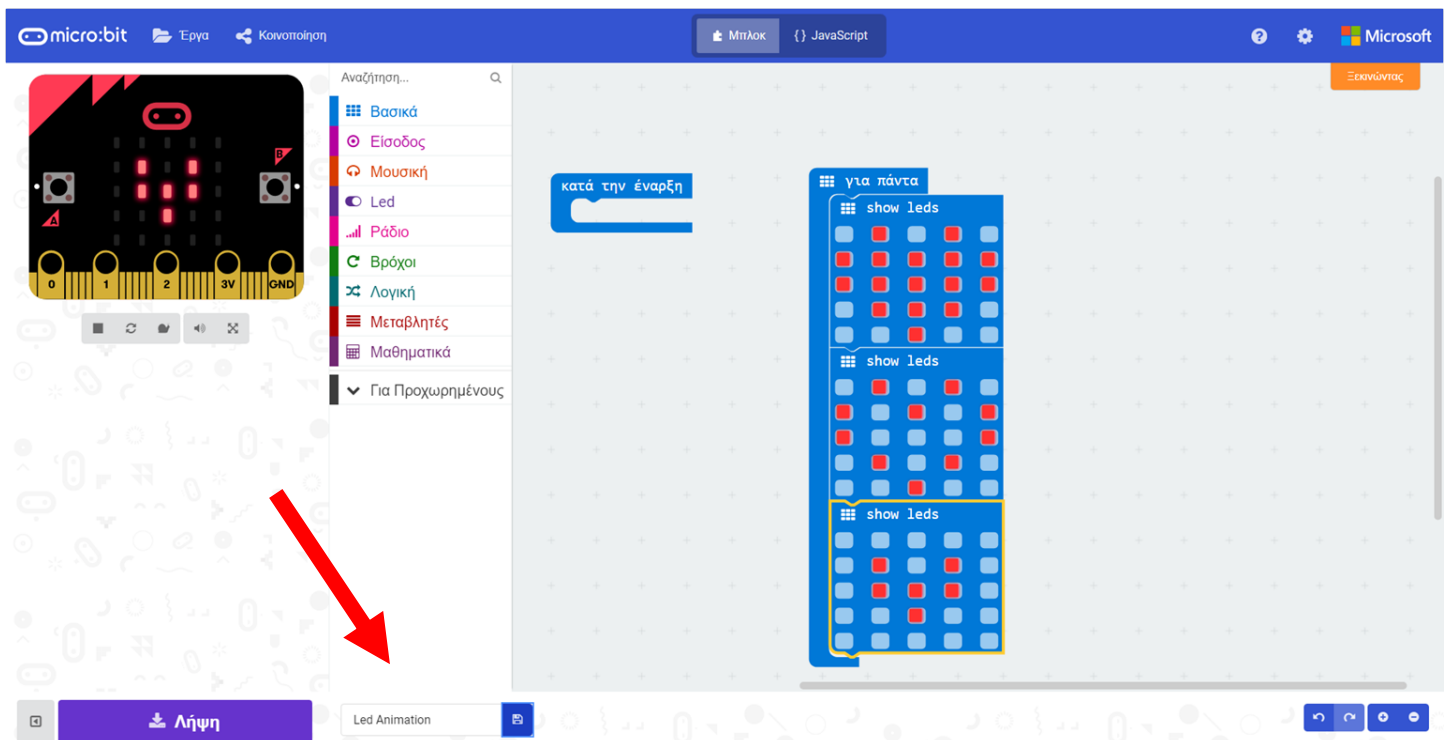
micro:bit Έργα Κοινοποίηση

Μπλοκ {} JavaScript

Microsoft

Ξεκινώντας

A B

0 1 2 3V GND

Αναζήτηση...

Βασικά
Είσοδος
Μουσική
Led
Ράδιο
Βρόχοι
Λογική
Μεταβλητές
Μαθηματικά
Για Προχωρημένους

κατά την έναρξη

για πάντα
show leds
show leds
show leds

Λήψη

Led Animation